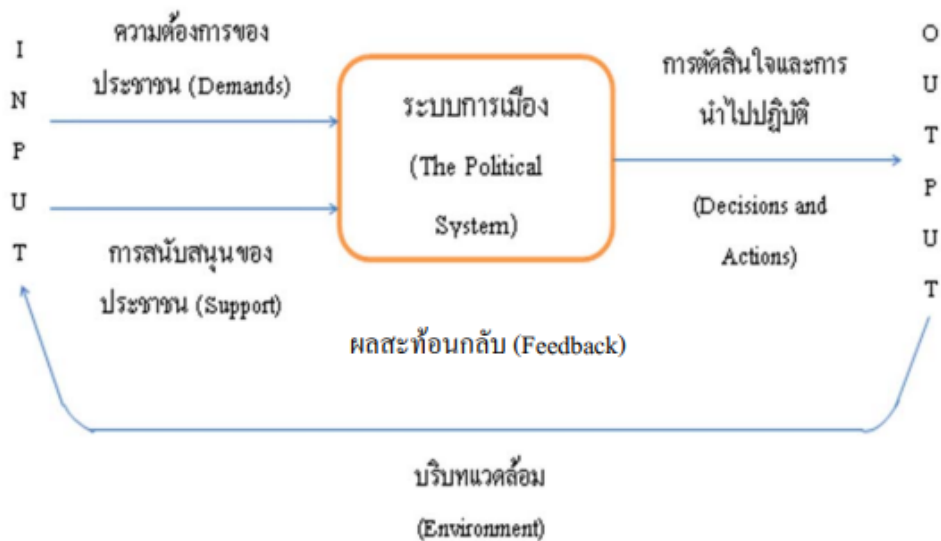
I
N
P
U
T

ความต้องการของประชาชน (Demands)

การสนับสนุนของประชาชน (Support)

ระบบการเมือง (The Political System)

การตัดสินใจและการนำไปปฏิบัติ

(Decisions and Actions)

O
U
T
P
U
T

ผลสะท้อนกลับ (Feedback)

บริบทแวดล้อม

(Environment)